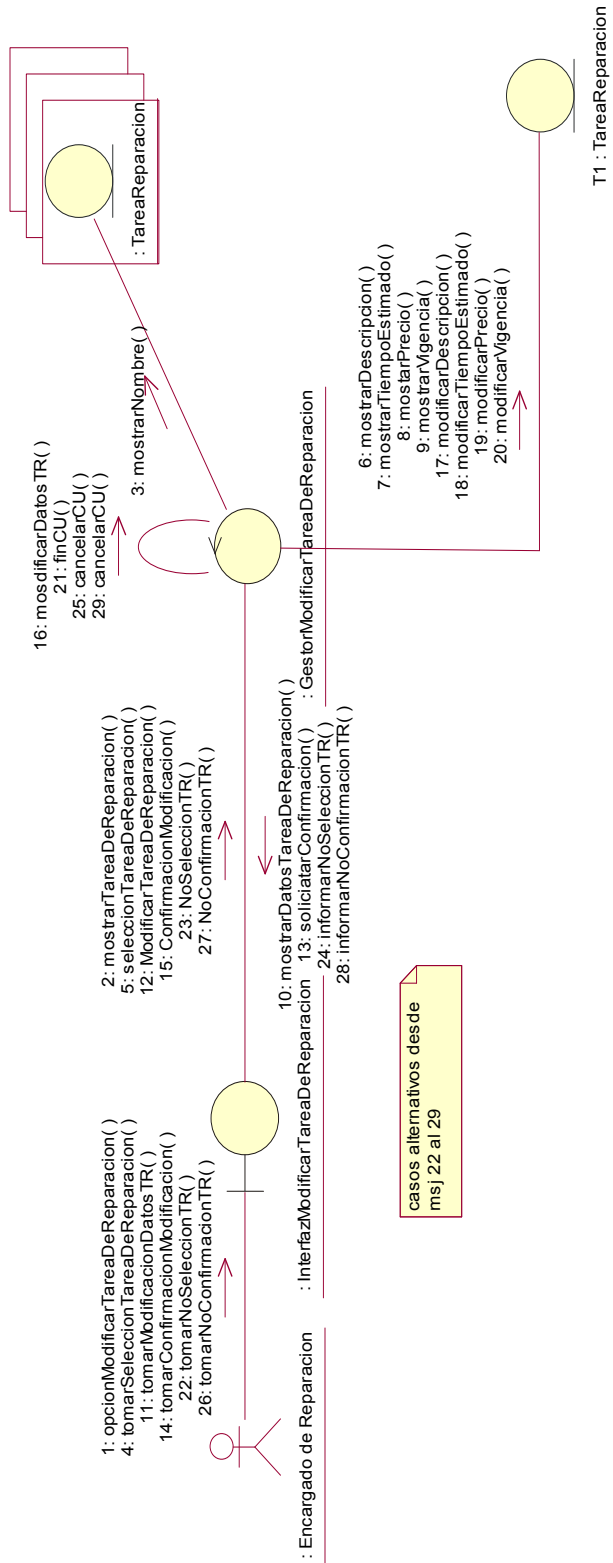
: TareaReparacion

T1 : TareaReparacion

16: mosdificarDatosTR( )
21: finCU( )
25: cancelarCU( )
29: cancelarCU( )

3: mostrarNombre( )

6: mostrarDescripcion( )
7: mostrarTiempoEstimado( )
8: mostarPrecio( )
9: mostrarVigencia( )
17: modificarDescripcion( )
18: modificarTiempoEstimado( )
19: modificarPrecio( )
20: modificarVigencia( )

: GestorModificarTareaDeReparacion

2: mostrarTareaDeReparacion( )
5: seleccionTareaDeReparacion( )
12: ModificarTareaDeReparacion( )
15: ConfirmacionModificacion( )
23: NoSeleccionTR( )
27: NoConfirmacionTR( )

10: mostrarDatosTareaDeReparacion( )
13: soliciatarConfirmacion( )
24: informarNoSeleccionTR( )
28: informarNoConfirmacionTR( )

: InterfazModificarTareaDeReparacion

casos alternativos desde msj 22 al 29

1: opcionModificarTareaDeReparacion( )
4: tomarSeleccionTareaDeReparacion( )
11: tomarModificacionDatosTR( )
14: tomarConfirmacionModificacion( )
22: tomarNoSeleccionTR( )
26: tomarNoConfirmacionTR( )

: Encargado de Reparacion